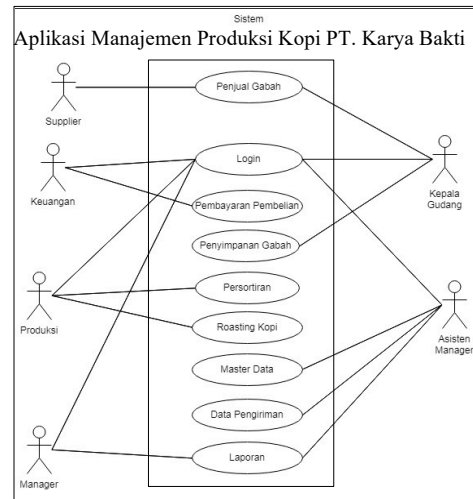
Sistem

Aplikasi Manajemen Produksi Kopi PT. Karya Bakti

Supplier

Penjual Gabah

Keuangan

Login

Kepala Gudang

Pembayaran Pembelian

Penyimpanan Gabah

Produksi

Persortiran

Roasting Kopi

Asisten Manager

Master Data

Data Pengiriman

Manager

Laporan